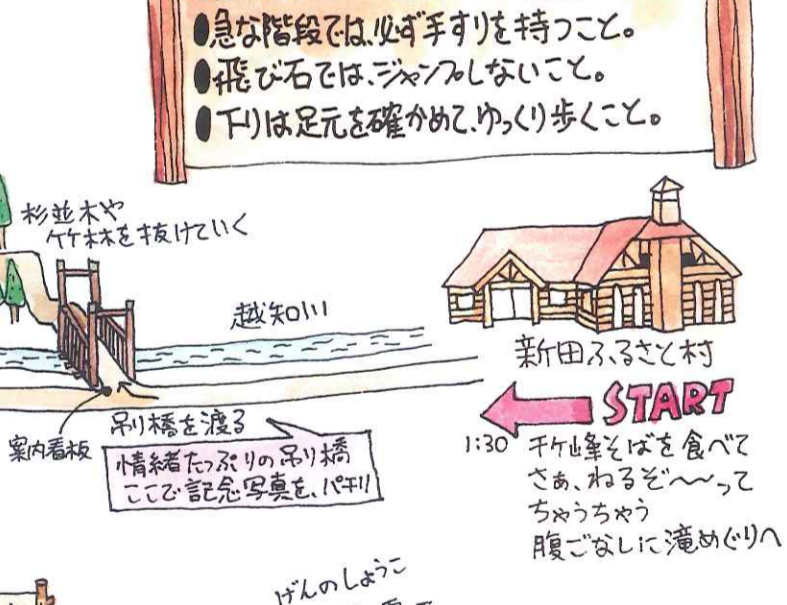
●急な階段では、必ず手すりを持つこと。
●飛び石では、ジャンプしないこと。
●下りは足元を確かめて、ゆっくり歩くこと。

杉並木や
竹林を抜けていく

越知川

新田ふるさと村

START

吊り橋を渡る

案内看板

情緒たっぷりの吊り橋
ここで記念写真を、パチリ!

1:30 千ヶ峰そばを食べて
さぁ、ねるぞ〜〜って
ちゃうちゃう
腹ごなしに滝めぐりへ

げんのしょうこ
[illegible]